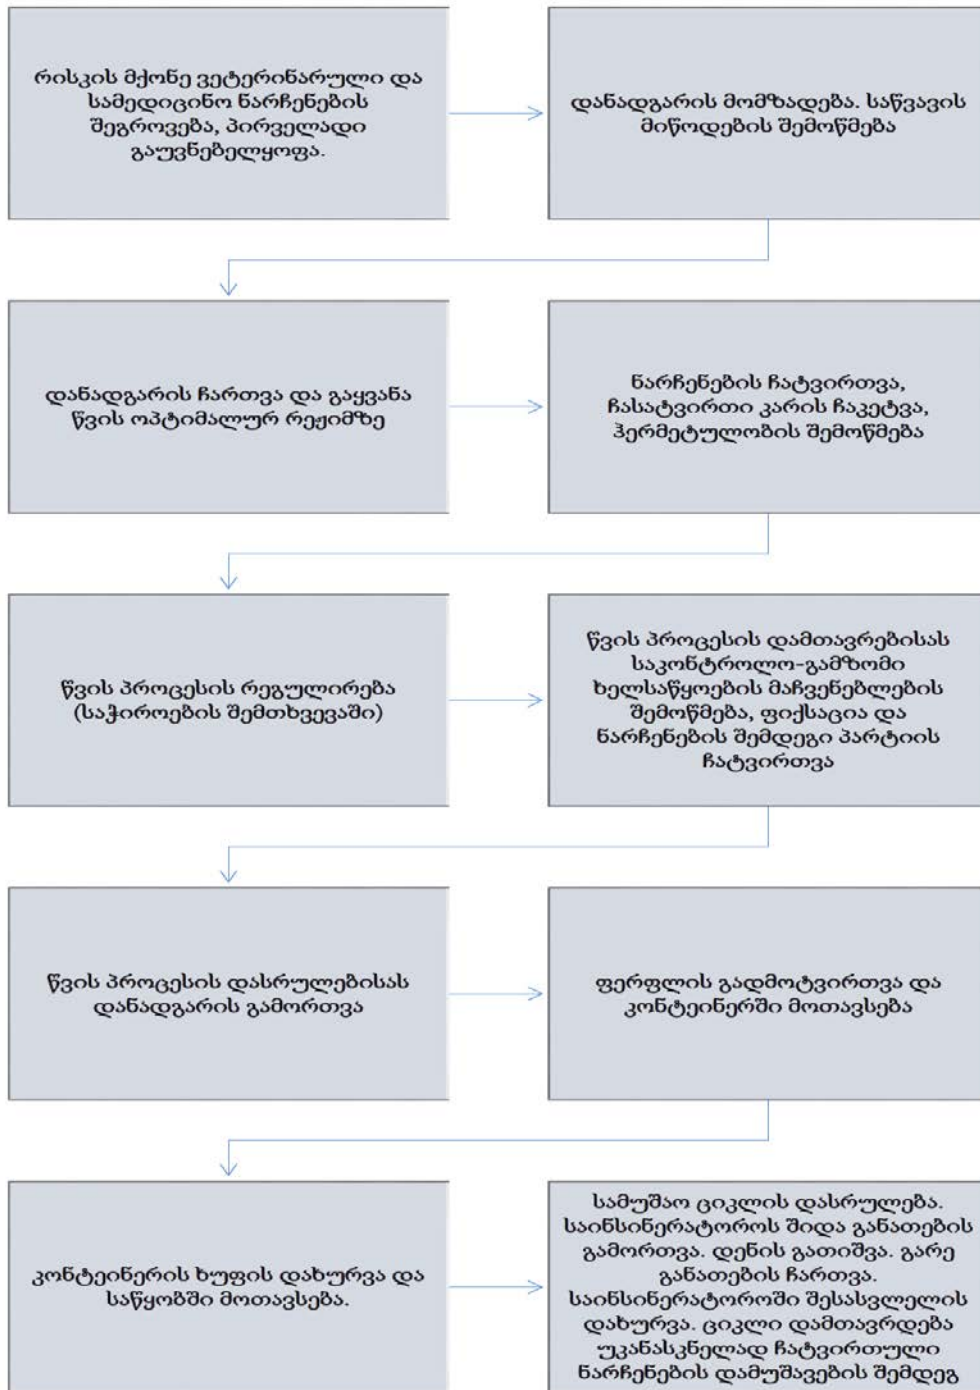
რისკის მქონე ვეტერინარული და სამედიცინო ნარჩენების შეგროვება, პირველადი გაუვნებელყოფა.

დანადგარის მომზადება. საწვავის მიწოდების შემოწმება

დანადგარის ჩართვა და გაყვანა წვის ოპტიმალურ რეჟიმზე

ნარჩენების ჩატვირთვა, ჩასატვირთი კარის ჩაკეტვა, ჰერმეტულობის შემოწმება

წვის პროცესის რეგულირება (საჭიროების შემთხვევაში)

წვის პროცესის დამთავრებისას საკონტროლო-გამზომი ხელსაწყოების მაჩვენებლების შემოწმება, ფიქსაცია და ნარჩენების შემდეგი პარტიის ჩატვირთვა

წვის პროცესის დასრულებისას დანადგარის გამორთვა

ფერფლის გადმოტვირთვა და კონტეინერში მოთავსება

კონტეინერის ხუფის დახურვა და საწყობში მოთავსება.

სამუშაო ციკლის დასრულება. საინსინერატოროს შიდა განათების გამორთვა. დენის გათიშვა. გარე განათების ჩართვა. საინსინერატოროში შესასვლელის დახურვა. ციკლი დამთავრდება უკანასკნელად ჩატვირთული ნარჩენების დამუშავების შემდეგ